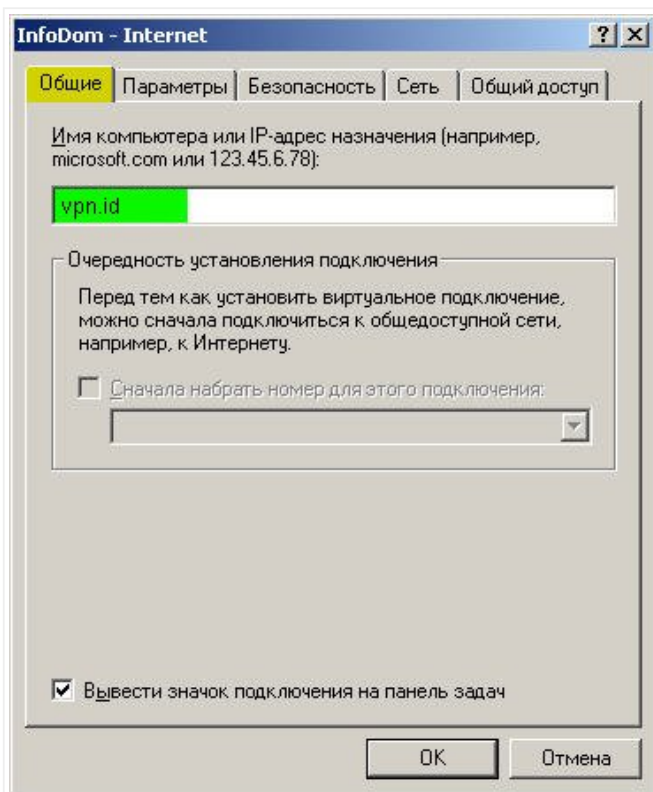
InfoDom - Internet

? X

Общие | Параметры | Безопасность | Сеть | Общий доступ

Имя компьютера или IP-адрес назначения (например, microsoft.com или 123.45.6.78):

vpn.id

Очередность установления подключения

Перед тем как установить виртуальное подключение, можно сначала подключиться к общедоступной сети, например, к Интернету.

Сначала набрать номер для этого подключения:

Вывести значок подключения на панель задач

OK

Отмена